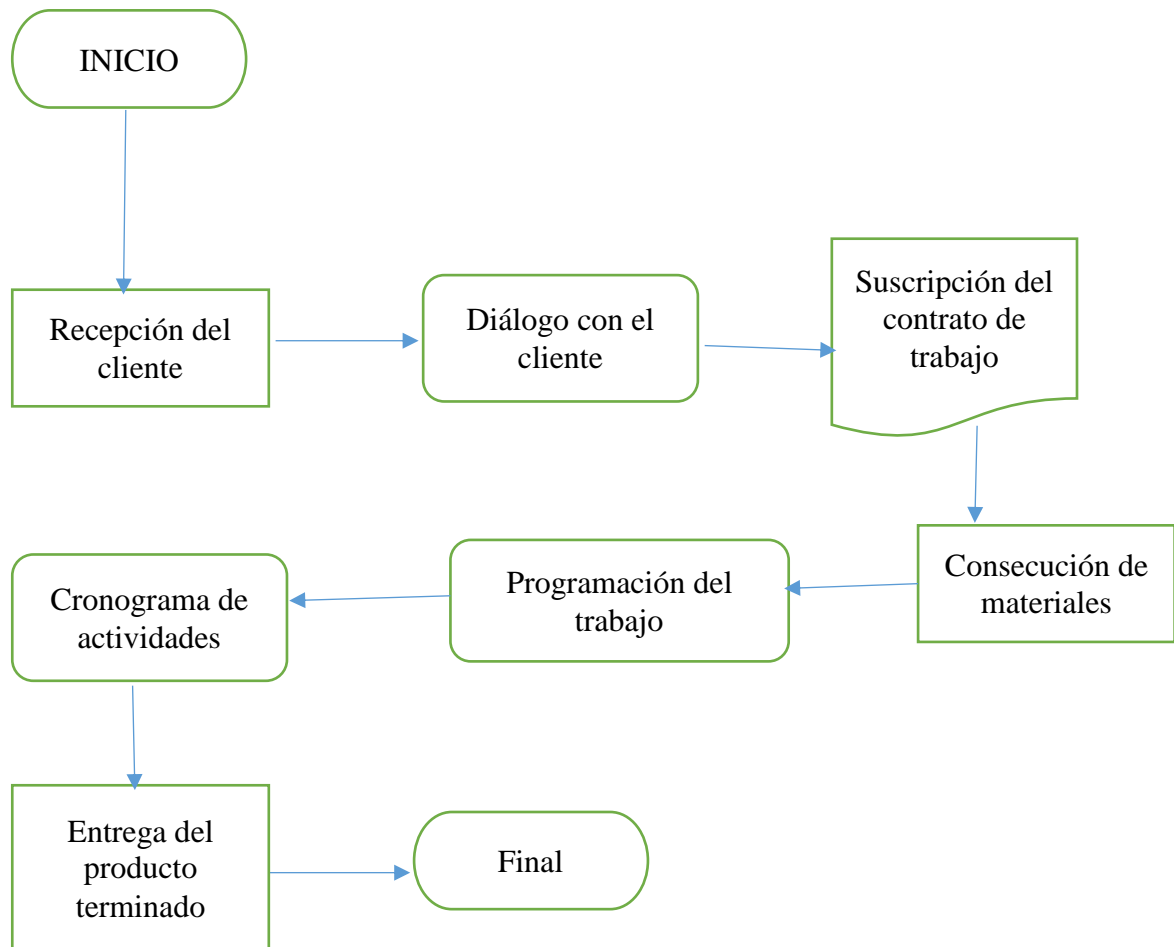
INICIO

Recepción del cliente

Diálogo con el cliente

Suscripción del contrato de trabajo

Consecución de materiales

Programación del trabajo

Cronograma de actividades

Entrega del producto terminado

Final